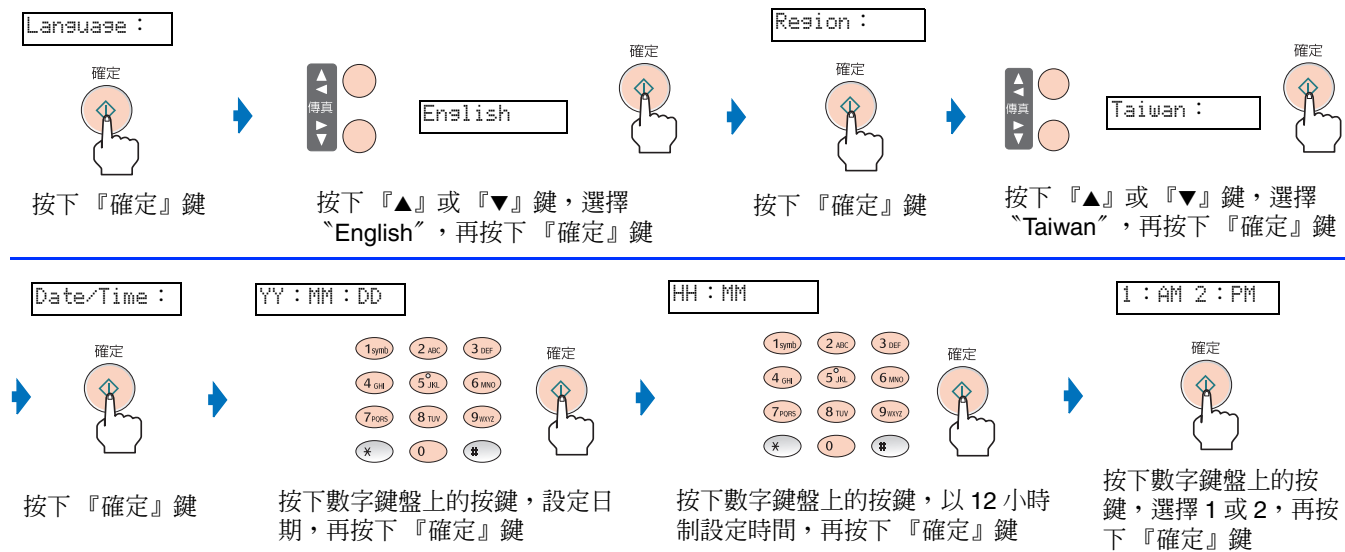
Language :

確定

按下 『確定』鍵

傳真

English

確定

按下 『▲』或 『▼』鍵，選擇〝English〞，再按下 『確定』鍵

Region :

確定

按下 『確定』鍵

傳真

Taiwan :

確定

按下 『▲』或 『▼』鍵，選擇〝Taiwan〞，再按下 『確定』鍵

Date/Time :

確定

按下 『確定』鍵

YY : MM : DD

1symb 2ABC 3DEF 4GHI 5JKL 6MNO 7PQRS 8TUV 9WXYZ * 0 #

確定

按下數字鍵盤上的按鍵，設定日期，再按下 『確定』鍵

HH : MM

1symb 2ABC 3DEF 4GHI 5JKL 6MNO 7PQRS 8TUV 9WXYZ * 0 #

確定

按下數字鍵盤上的按鍵，以 12 小時制設定時間，再按下 『確定』鍵

1 : AM 2 : PM

確定

按下數字鍵盤上的按鍵，選擇 1 或 2，再按下 『確定』鍵